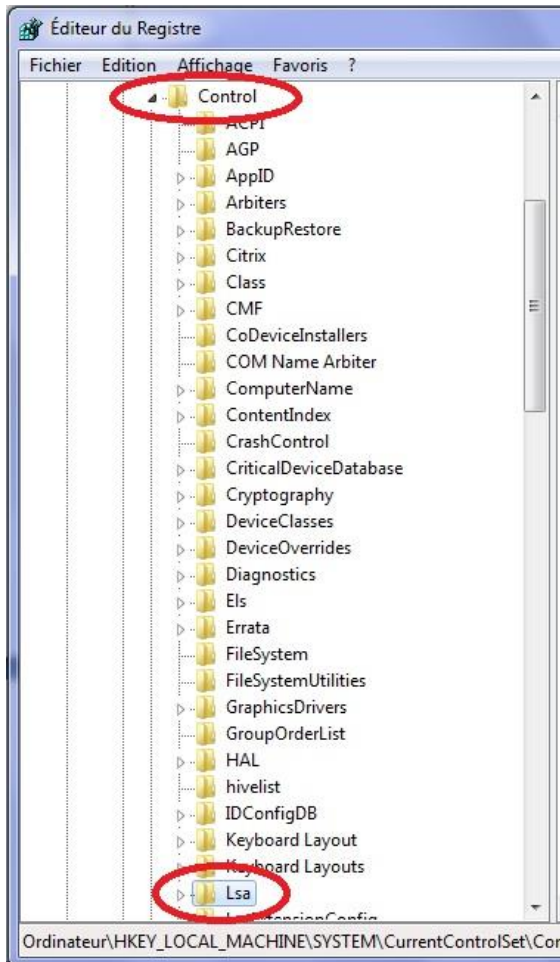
Éditeur du Registre

Fichier Edition Affichage Favoris ?

Control
ACPI
AGP
AppID
Arbiters
BackupRestore
Citrix
Class
CMF
CoDeviceInstallers
COM Name Arbiter
ComputerName
ContentIndex
CrashControl
CriticalDeviceDatabase
Cryptography
DeviceClasses
DeviceOverrides
Diagnostics
Els
Errata
FileSystem
FileSystemUtilities
GraphicsDrivers
GroupOrderList
HAL
hivelist
IDConfigDB
Keyboard Layout
Keyboard Layouts
Lsa
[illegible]

Ordinateur\HKEY_LOCAL_MACHINE\SYSTEM\CurrentControlSet\Con